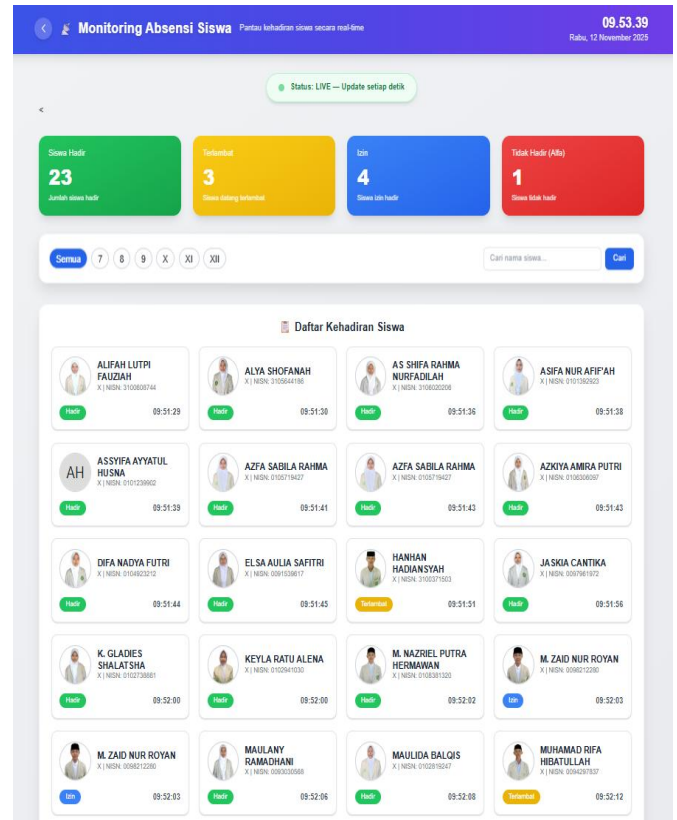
Monitoring Absensi Siswa Pantau kehadiran siswa secara real-time

09.53.39
Rabu, 12 November 2025

Status: LIVE — Update setiap detik

<

Siswa Hadir
23
Jumlah siswa hadir

Terlambat
3
Siswa datang terlambat

Izin
4
Siswa izin hadir

Tidak Hadir (Alfa)
1
Siswa tidak hadir

Semua 7 8 9 X XI XII

Cari nama siswa...
Cari

Daftar Kehadiran Siswa

ALIFAH LUTPI FAUZIAH
X | NISN: 3100808744
Hadir 09:51:29

ALYA SHOFANAH
X | NISN: 3105644186
Hadir 09:51:30

AS SHIFA RAHMA NURFADILAH
X | NISN: 3108020208
Hadir 09:51:36

ASIFA NUR AFIF'AH
X | NISN: 0101392923
Hadir 09:51:38

AH
ASSYIFA AYYATUL HUSNA
X | NISN: 0101239902
Hadir 09:51:39

AZFA SABILA RAHMA
X | NISN: 0105719427
Hadir 09:51:41

AZFA SABILA RAHMA
X | NISN: 0105719427
Hadir 09:51:43

AZKIYA AMIRA PUTRI
X | NISN: 0106306097
Hadir 09:51:43

DIFA NADYA FUTRI
X | NISN: 0104923212
Hadir 09:51:44

ELSA AULIA SAFITRI
X | NISN: 0091539617
Hadir 09:51:45

HANHAN HADIANSYAH
X | NISN: 3100371503
Terlambat 09:51:51

JASKIA CANTIKA
X | NISN: 0097981972
Hadir 09:51:56

K. GLADIES SHALATSHA
X | NISN: 0102738881
Hadir 09:52:00

KEYLA RATU ALENA
X | NISN: 0102941030
Hadir 09:52:00

M. NAZRIEL PUTRA HERMAWAN
X | NISN: 0108381320
Hadir 09:52:02

M. ZAID NUR ROYAN
X | NISN: 0098212280
Izin 09:52:03

M. ZAID NUR ROYAN
X | NISN: 0098212280
Izin 09:52:03

MAULANY RAMADHANI
X | NISN: 0093030568
Hadir 09:52:06

MAULIDA BALQIS
X | NISN: 0102819247
Hadir 09:52:08

MUHAMAD RIFA HIBATULLAH
X | NISN: 0094297837
Terlambat 09:52:12